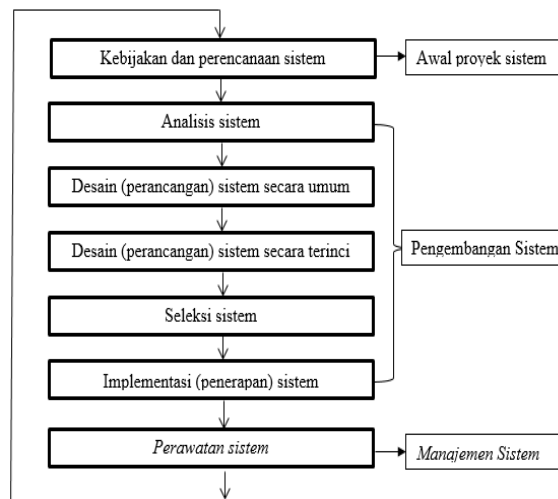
Kebijakan dan perencanaan sistem

Awal proyek sistem

Analisis sistem

Desain (perancangan) sistem secara umum

Desain (perancangan) sistem secara terinci

Pengembangan Sistem

Seleksi sistem

Implementasi (penerapan) sistem

*Perawatan sistem*

*Manajemen Sistem*